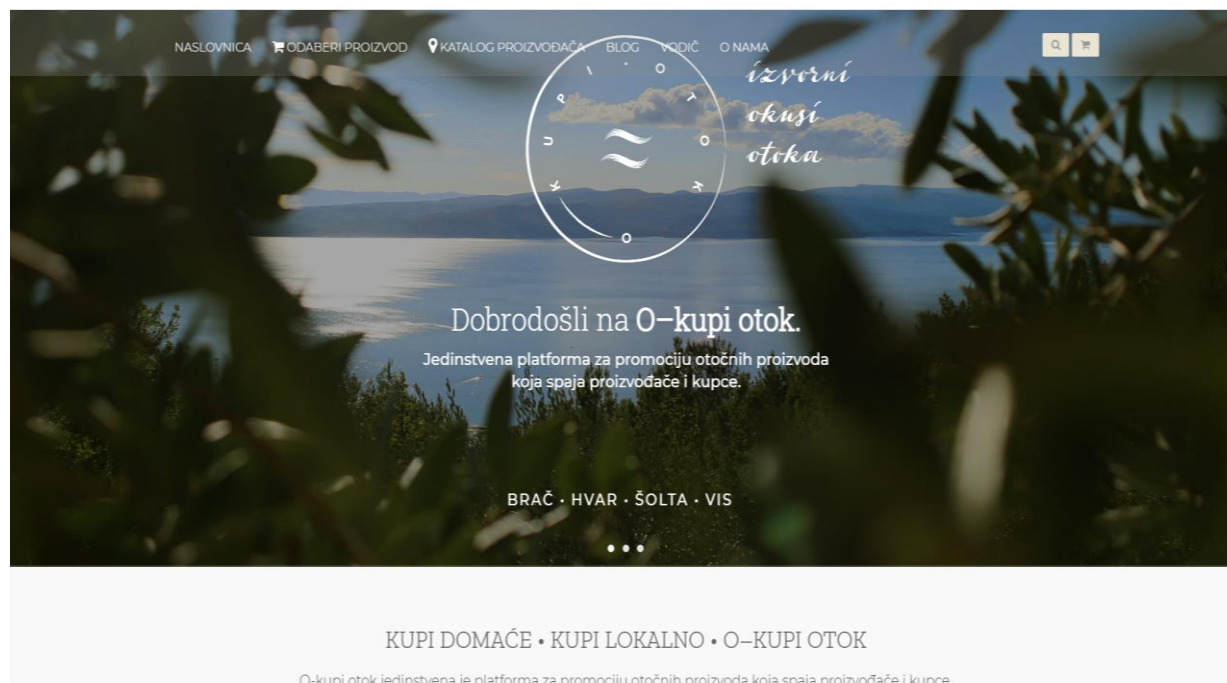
NASLOVNICA ODABERI PROIZVOD KATALOG PROIZVOĐAČA BLOG VODIČ O NAMA

O - K U P I O T O K

izvorni okusi otoka

Dobrodošli na O–kupi otok.

Jedinstvena platforma za promociju otočnih proizvoda koja spaja proizvođače i kupce.

BRAČ · HVAR · ŠOLTA · VIS

KUPI DOMAĆE • KUPI LOKALNO • O–KUPI OTOK

O-kupi otok jedinstvena je platforma za promociju otočnih proizvoda koja spaja proizvođače i kupce.